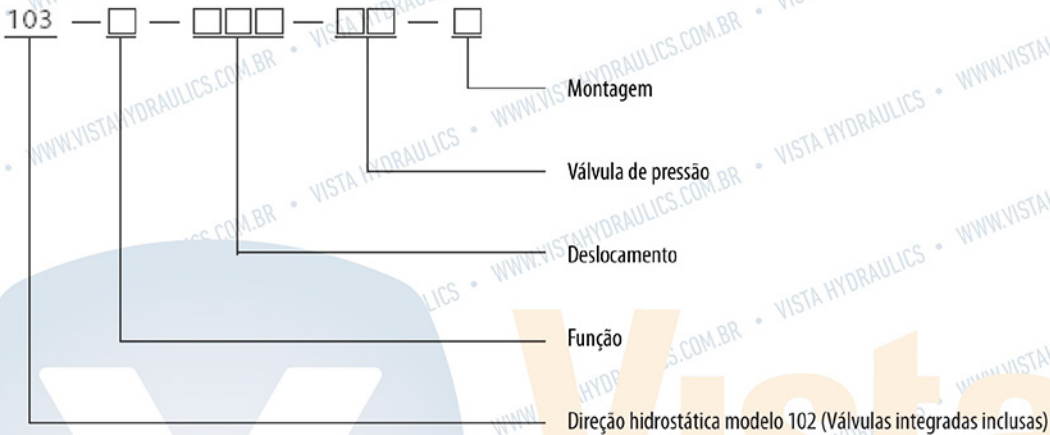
103 — □ — □□□ — □□ — □

Montagem

Válvula de pressão

Deslocamento

Função

Direção hidrostática modelo 102 (Válvulas integradas inclusas)

WWW.VISTAHYDRAULICS.COM.BR • VISTA HYDRAULICS • WWW.VISTAHYDRAULICS.COM.BR • VISTA HYDRAULICS • WWW.VISTAHYDRAULICS.COM.BR • VISTA HYDRAULICS • WWW.VISTA

Vista